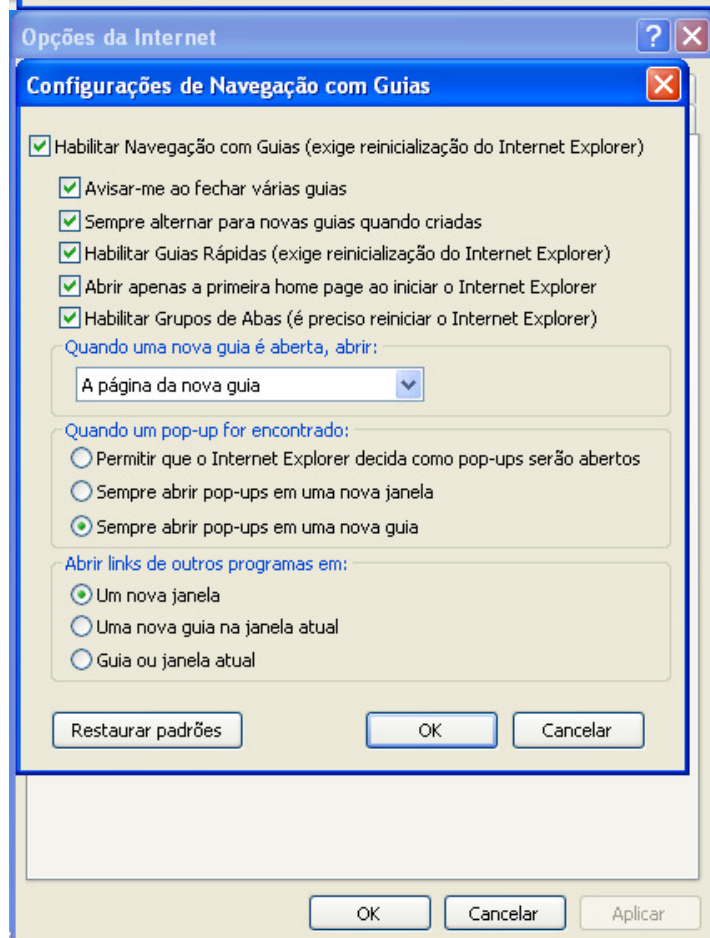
Opções da Internet

Configurações de Navegação com Guias

Habilitar Navegação com Guias (exige reinicialização do Internet Explorer)

Avisar-me ao fechar várias guias

Sempre alternar para novas guias quando criadas

Habilitar Guias Rápidas (exige reinicialização do Internet Explorer)

Abrir apenas a primeira home page ao iniciar o Internet Explorer

Habilitar Grupos de Abas (é preciso reiniciar o Internet Explorer)

Quando uma nova guia é aberta, abrir:

A página da nova guia

Quando um pop-up for encontrado:

Permitir que o Internet Explorer decida como pop-ups serão abertos

Sempre abrir pop-ups em uma nova janela

Sempre abrir pop-ups em uma nova guia

Abrir links de outros programas em:

Um nova janela

Uma nova guia na janela atual

Guia ou janela atual

Restaurar padrões

OK

Cancelar

OK

Cancelar

Aplicar